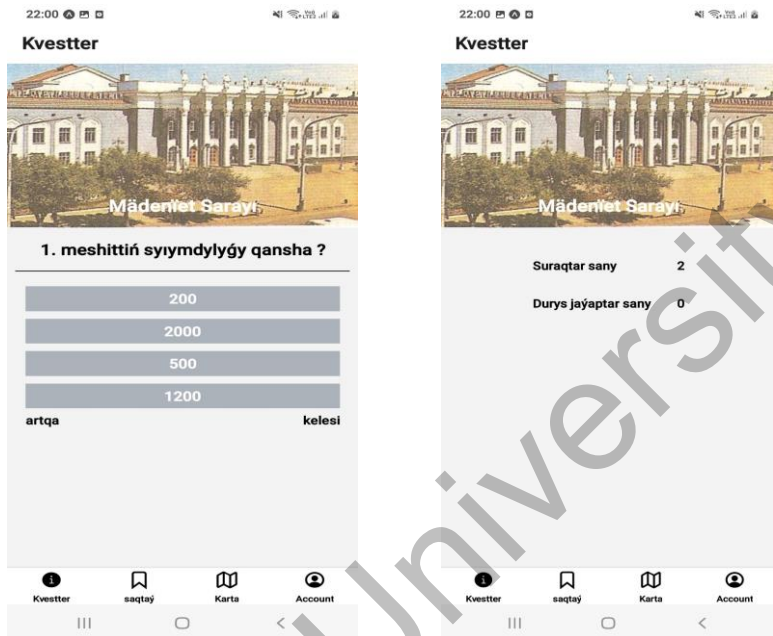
22:00

Kvestter

Mädeniet Sarayı

1. meshittiń syıymdylyǵy qansha ?

200

2000

500

1200

artqa

kelesi

Kvestter

saqtaý

Karta

Account

22:00

Kvestter

Mädeniet Sarayı

Suraqtar sany 2

Durys jaýaptar sany 0

Kvestter

saqtaý

Karta

Account

Universit